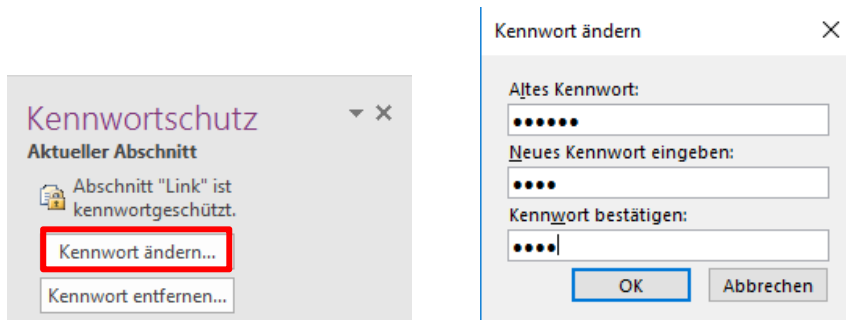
Kennwortschutz
Aktueller Abschnitt
Abschnitt "Link" ist kennwortgeschützt.
Kennwort ändern...
Kennwort entfernen...

Kennwort ändern
Altes Kennwort:
••••••
Neues Kennwort eingeben:
••••
Kennwort bestätigen:
••••
OK
Abbrechen